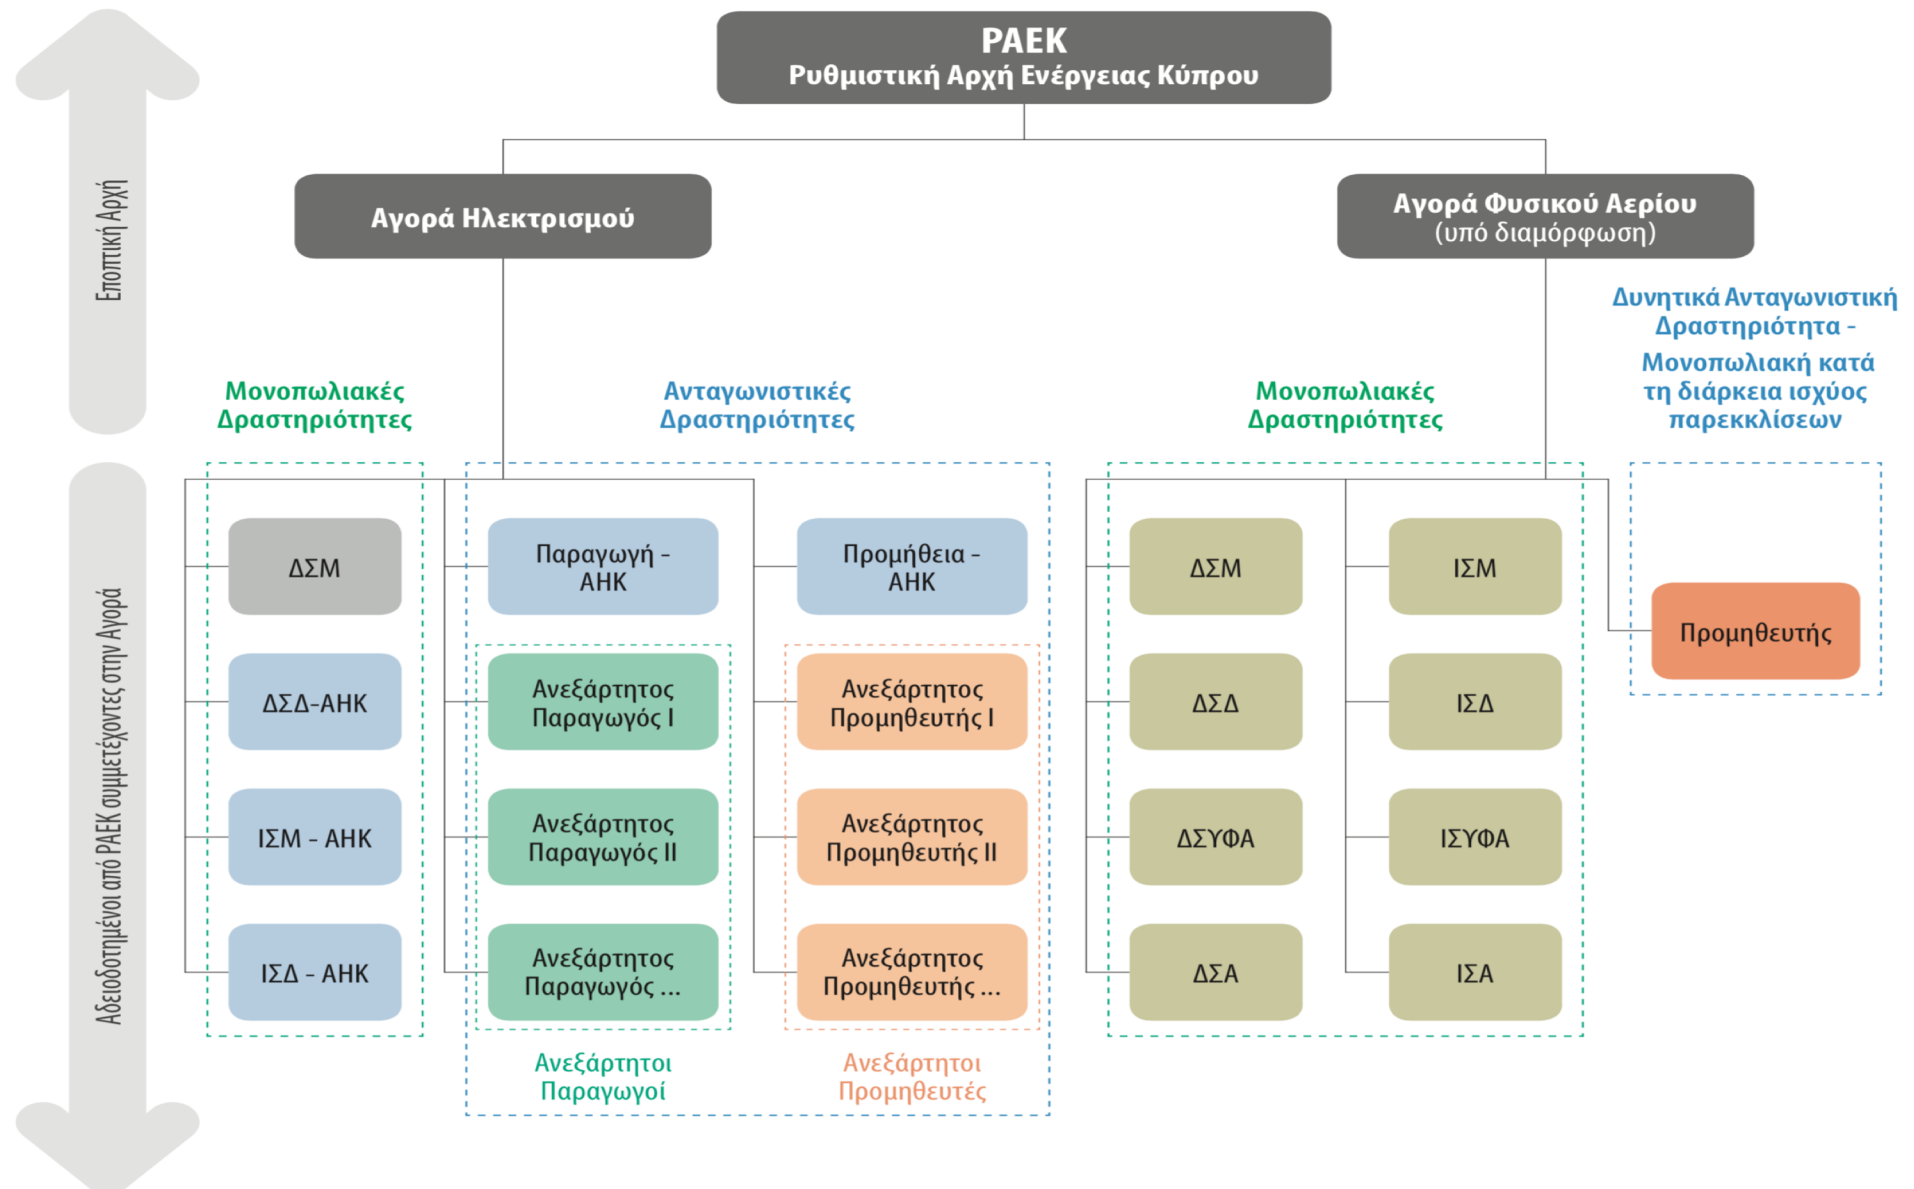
ΡΑΕΚ
Ρυθμιστική Αρχή Ενέργειας Κύπρου

Εποπτική Αρχή

Αγορά Ηλεκτρισμού

Αγορά Φυσικού Αερίου
(υπό διαμόρφωση)

Δυνητικά Ανταγωνιστική Δραστηριότητα -
Μονοπωλιακή κατά τη διάρκεια ισχύος παρεκκλίσεων

Μονοπωλιακές Δραστηριότητες

Ανταγωνιστικές Δραστηριότητες

Μονοπωλιακές Δραστηριότητες

Αδειοδοτημένοι από ΡΑΕΚ συμμετέχοντες στην Αγορά

ΔΣΜ

ΔΣΔ-ΑΗΚ

ΙΣΜ - ΑΗΚ

ΙΣΔ - ΑΗΚ

Παραγωγή - ΑΗΚ

Ανεξάρτητος Παραγωγός Ι

Ανεξάρτητος Παραγωγός ΙΙ

Ανεξάρτητος Παραγωγός ...

Προμήθεια - ΑΗΚ

Ανεξάρτητος Προμηθευτής Ι

Ανεξάρτητος Προμηθευτής ΙΙ

Ανεξάρτητος Προμηθευτής ...

Ανεξάρτητοι Παραγωγοί

Ανεξάρτητοι Προμηθευτές

ΔΣΜ

ΔΣΔ

ΔΣΥΦΑ

ΔΣΑ

ΙΣΜ

ΙΣΔ

ΙΣΥΦΑ

ΙΣΑ

Προμηθευτής